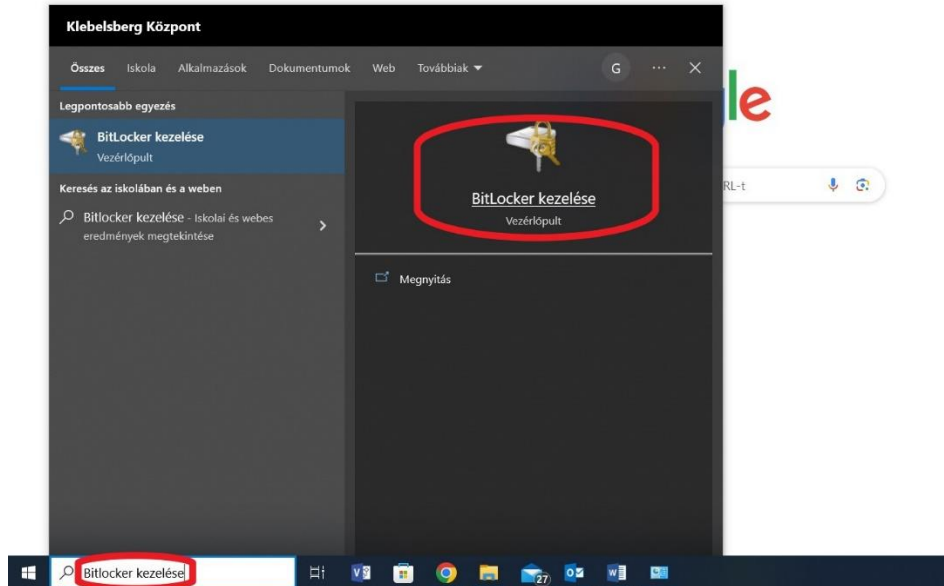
Klebelsberg Központ

Összes Iskola Alkalmazások Dokumentumok Web Továbbiak G ··· ✕

Legpontosabb egyezés

BitLocker kezelése
Vezérlőpult

Keresés az iskolában és a weben

Bitlocker kezelése - Iskolai és webes eredmények megtekintése

BitLocker kezelése
Vezérlőpult

Megnyitás

le

RL-t

Bitlocker kezelése

27